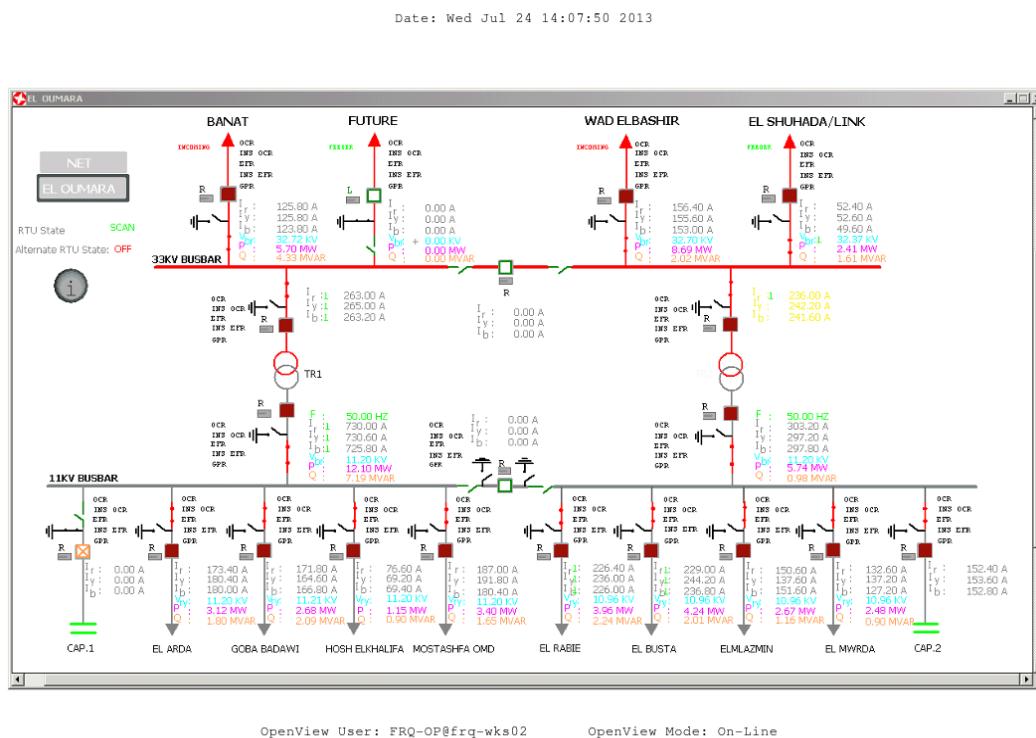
Date: Wed Jul 24 14:07:50 2013

EL OUMARA

NET
EL OUMARA
RTU State SCAN
Alternate RTU State: OFF

BANAT
INCOMING
OCR
INS OCR
EFR
INS EFR
GPR
R
$I_r$ : 125.80 A
$I_y$ : 125.80 A
$I_b$ : 123.80 A
$V_{by}$ : 32.72 KV
P : 5.70 MW
Q : 4.33 MVAR

FUTURE
CABLE
OCR
INS OCR
EFR
INS EFR
GPR
L
$I_r$ : 0.00 A
$I_y$ : 0.00 A
$I_b$ : 0.00 A
$V_{by}$ : 0.00 KV
P : 0.00 MW
Q : 0.00 MVAR

WAD ELBASHIR
INCOMING
OCR
INS OCR
EFR
INS EFR
GPR
R
$I_r$ : 156.40 A
$I_y$ : 155.60 A
$I_b$ : 153.00 A
$V_{by}$ : 32.70 KV
P : 8.69 MW
Q : 2.02 MVAR

EL SHUHADA/LINK
FEEDER
OCR
INS OCR
EFR
INS EFR
GPR
R
$I_r$ : 52.40 A
$I_y$ : 52.60 A
$I_b$ : 49.60 A
$V_{by}$ : 32.37 KV
P : 2.41 MW
Q : 1.61 MVAR

33KV BUSBAR

OCR
INS OCR
EFR
INS EFR
GPR
R
$I_r$ :1 263.00 A
$I_y$ :1 265.00 A
$I_b$ :1 263.20 A

R
$I_r$ : 0.00 A
$I_y$ : 0.00 A
$I_b$ : 0.00 A

OCR
INS OCR
EFR
INS EFR
GPR
R
$I_r$ 1 236.00 A
$I_y$ 242.20 A
$I_b$ 241.60 A

TR1

OCR
INS OCR
EFR
INS EFR
GPR
R
F : 50.00 HZ
$I_r$ :1 730.00 A
$I_y$ :1 730.60 A
$I_b$ :1 725.80 A
$V_{by}$ : 11.20 KV
P : 12.10 MW
Q : 7.19 MVAR

OCR
INS OCR
EFR
INS EFR
GPR
$I_r$ : 0.00 A
$I_y$ : 0.00 A
$I_b$ : 0.00 A

OCR
INS OCR
EFR
INS EFR
GPR
R
F : 50.00 HZ
$I_r$ : 303.20 A
$I_y$ : 297.20 A
$I_b$ : 297.80 A
$V_{by}$ : 11.20 KV
P : 5.74 MW
Q : 0.98 MVAR

11KV BUSBAR

OCR
INS OCR
EFR
INS EFR
GPR
R
$I_r$ : 0.00 A
$I_y$ : 0.00 A
$I_b$ : 0.00 A
CAP.1

OCR
INS OCR
EFR
INS EFR
GPR
R
$I_r$ : 173.40 A
$I_y$ : 180.40 A
$I_b$ : 180.00 A
$V_{by}$ : 11.20 KV
P : 3.12 MW
Q : 1.80 MVAR
EL ARDA

OCR
INS OCR
EFR
INS EFR
GPR
R
$I_r$ : 171.80 A
$I_y$ : 164.60 A
$I_b$ : 166.80 A
$V_{by}$ : 11.21 KV
P : 2.68 MW
Q : 2.09 MVAR
GOBA BADAWI

OCR
INS OCR
EFR
INS EFR
GPR
R
$I_r$ : 76.60 A
$I_y$ : 69.20 A
$I_b$ : 69.40 A
$V_{by}$ : 11.20 KV
P : 1.15 MW
Q : 0.90 MVAR
HOSH ELKHALIFA

OCR
INS OCR
EFR
INS EFR
GPR
R
$I_r$ : 187.00 A
$I_y$ : 191.80 A
$I_b$ : 180.40 A
$V_{by}$ : 11.20 KV
P : 3.40 MW
Q : 1.65 MVAR
MOSTASHFA OMD

OCR
INS OCR
EFR
INS EFR
GPR
R
$I_r$ :1 226.40 A
$I_y$ :1 236.00 A
$I_b$ :1 226.00 A
$V_{by}$ : 10.96 KV
P : 3.96 MW
Q : 2.24 MVAR
EL RABIE

OCR
INS OCR
EFR
INS EFR
GPR
R
$I_r$ : 229.00 A
$I_y$ :1 244.20 A
$I_b$ : 236.80 A
$V_{by}$ : 10.96 KV
P : 4.24 MW
Q : 2.01 MVAR
EL BUSTA

OCR
INS OCR
EFR
INS EFR
GPR
R
$I_r$ : 150.60 A
$I_y$ : 137.60 A
$I_b$ : 151.60 A
$V_{by}$ : 10.96 KV
P : 2.67 MW
Q : 1.16 MVAR
ELMLAZMIN

OCR
INS OCR
EFR
INS EFR
GPR
R
$I_r$ : 132.60 A
$I_y$ : 137.20 A
$I_b$ : 127.20 A
$V_{by}$ : 10.96 KV
P : 2.48 MW
Q : 0.90 MVAR
EL MWRDA

OCR
INS OCR
EFR
INS EFR
GPR
R
$I_r$ : 152.40 A
$I_y$ : 153.60 A
$I_b$ : 152.80 A
CAP.2

OpenView User: FRQ-OP@frq-wks02 OpenView Mode: On-Line